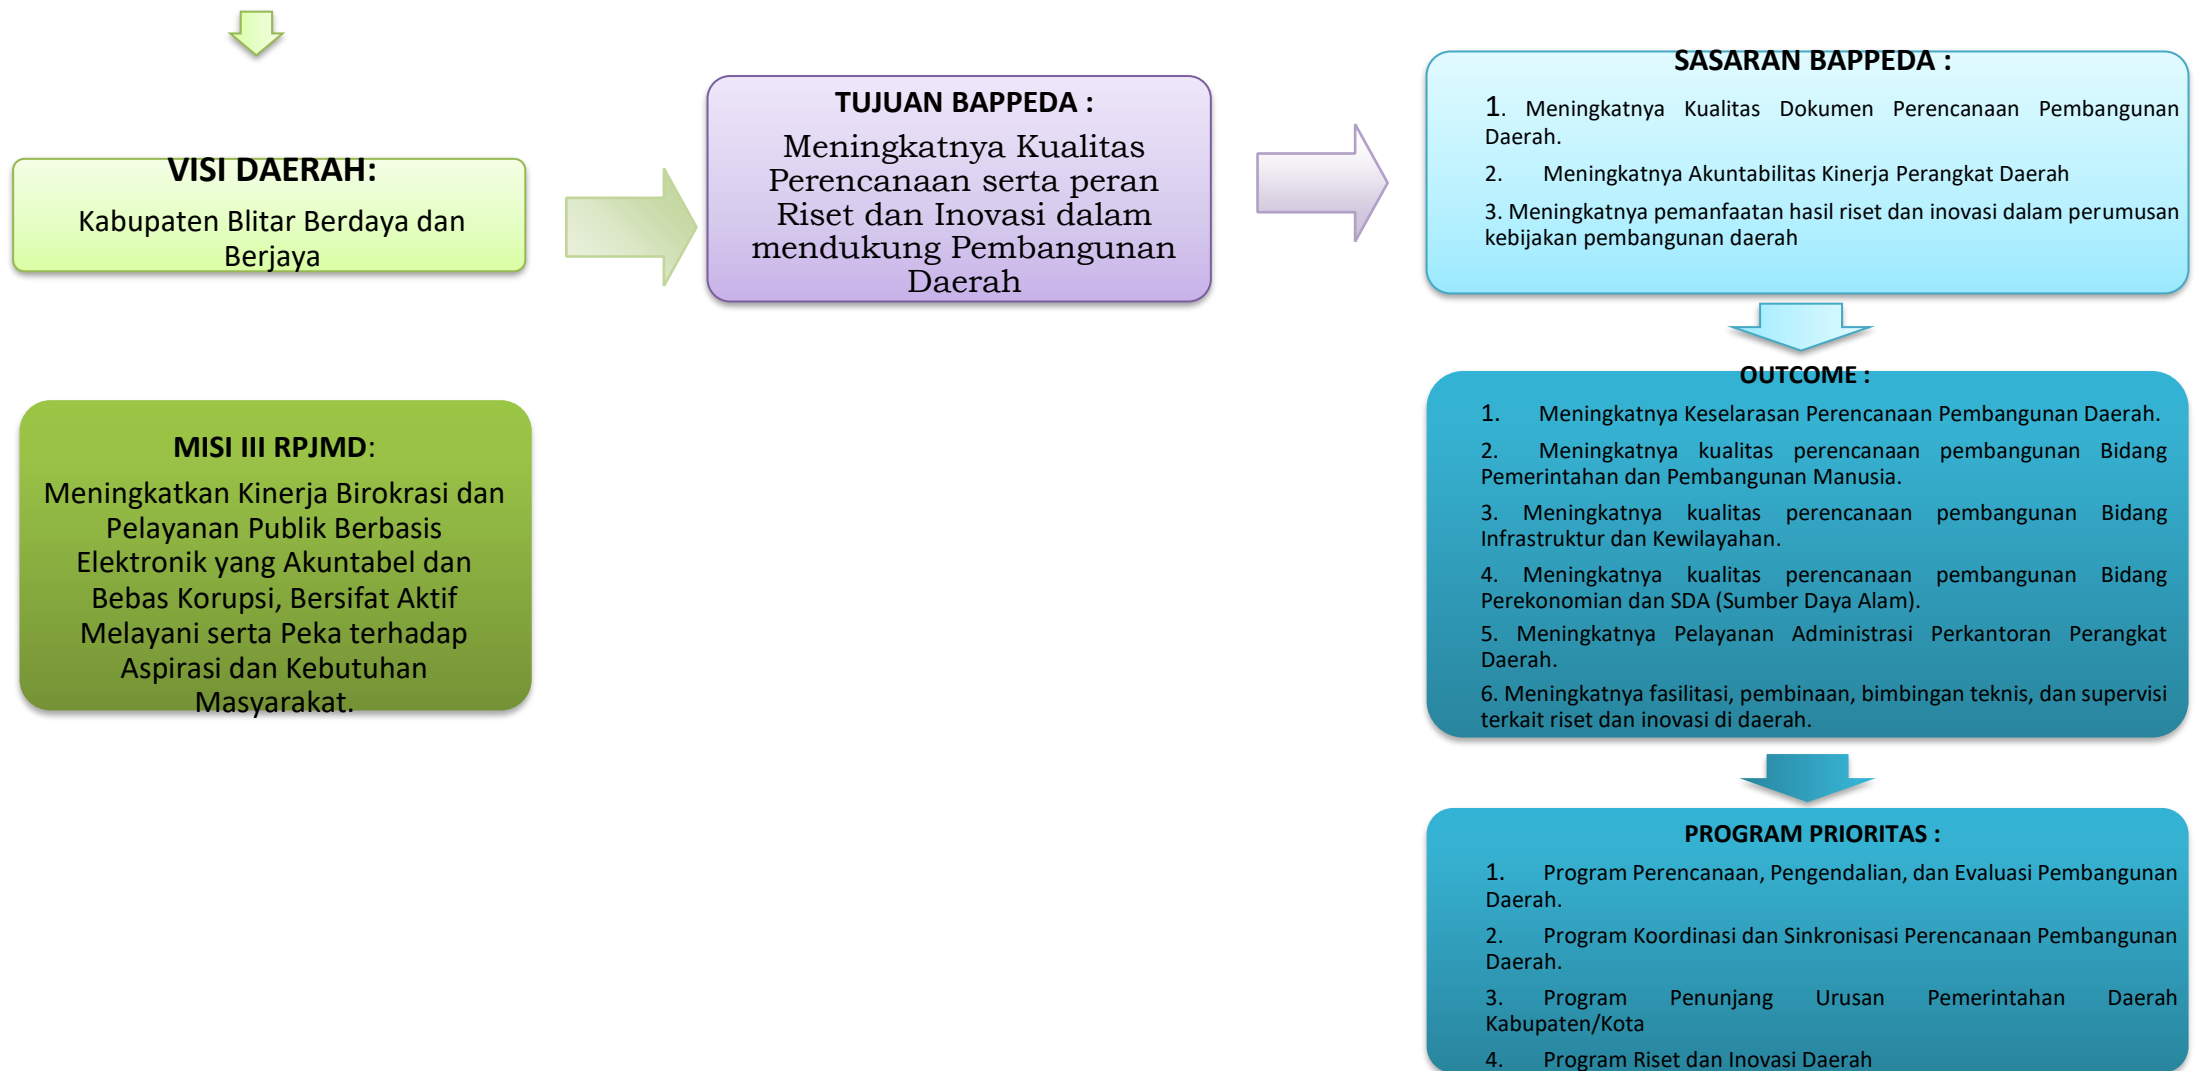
VISI DAERAH:

Kabupaten Blitar Berdaya dan Berjaya

MISI III RPJMD:

Meningkatkan Kinerja Birokrasi dan Pelayanan Publik Berbasis Elektronik yang Akuntabel dan Bebas Korupsi, Bersifat Aktif Melayani serta Peka terhadap Aspirasi dan Kebutuhan Masyarakat.

TUJUAN BAPPEDA :

Meningkatnya Kualitas Perencanaan serta peran Riset dan Inovasi dalam mendukung Pembangunan Daerah

SASARAN BAPPEDA :

1. Meningkatnya Kualitas Dokumen Perencanaan Pembangunan Daerah.

2. Meningkatnya Akuntabilitas Kinerja Perangkat Daerah

3. Meningkatnya pemanfaatan hasil riset dan inovasi dalam perumusan kebijakan pembangunan daerah

OUTCOME :

1. Meningkatnya Keselarasan Perencanaan Pembangunan Daerah.

2. Meningkatnya kualitas perencanaan pembangunan Bidang Pemerintahan dan Pembangunan Manusia.

3. Meningkatnya kualitas perencanaan pembangunan Bidang Infrastruktur dan Kewilayahan.

4. Meningkatnya kualitas perencanaan pembangunan Bidang Perekonomian dan SDA (Sumber Daya Alam).

5. Meningkatnya Pelayanan Administrasi Perkantoran Perangkat Daerah.

6. Meningkatnya fasilitasi, pembinaan, bimbingan teknis, dan supervisi terkait riset dan inovasi di daerah.

PROGRAM PRIORITAS :

1. Program Perencanaan, Pengendalian, dan Evaluasi Pembangunan Daerah.

2. Program Koordinasi dan Sinkronisasi Perencanaan Pembangunan Daerah.

3. Program Penunjang Urusan Pemerintahan Daerah Kabupaten/Kota

4. Program Riset dan Inovasi Daerah